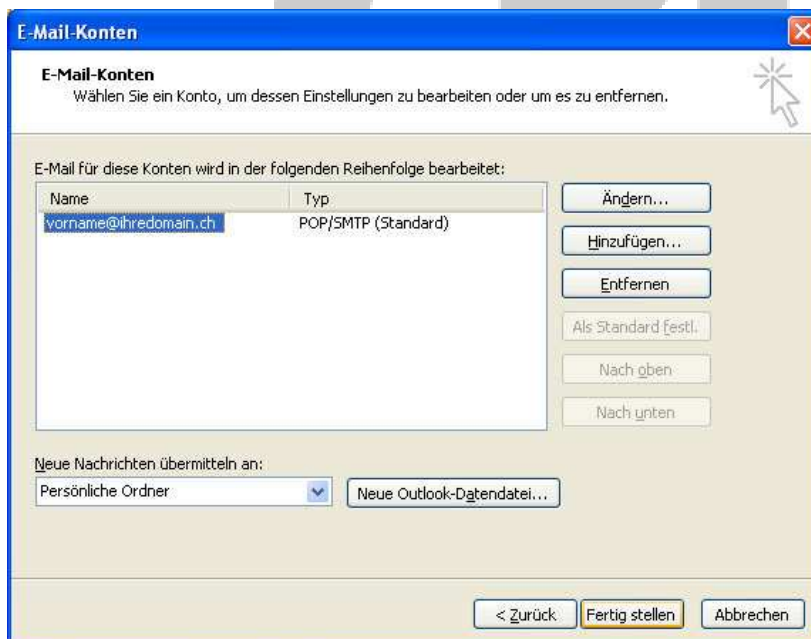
E-Mail-Konten

E-Mail-Konten
Wählen Sie ein Konto, um dessen Einstellungen zu bearbeiten oder um es zu entfernen.

E-Mail für diese Konten wird in der folgenden Reihenfolge bearbeitet:

| Name | Typ |
|---|---|
| vorname@ihredomain.ch | POP/SMTP (Standard) |

Ändern...
Hinzufügen...
Entfernen
Als Standard festl.
Nach oben
Nach unten

Neue Nachrichten übermitteln an:
Persönliche Ordner
Neue Outlook-Datendatei...

< Zurück
Fertig stellen
Abbrechen